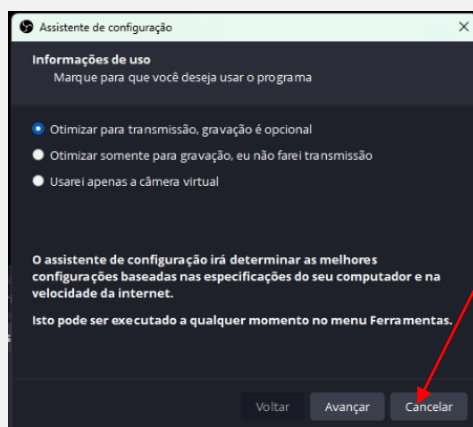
Assistente de configuração

Informações de uso
Marque para que você deseja usar o programa

Otimizar para transmissão, gravação é opcional
Otimizar somente para gravação, eu não farei transmissão
Usarei apenas a câmera virtual

O assistente de configuração irá determinar as melhores configurações baseadas nas especificações do seu computador e na velocidade da internet.

Isto pode ser executado a qualquer momento no menu Ferramentas.

Voltar
Avançar
Cancelar